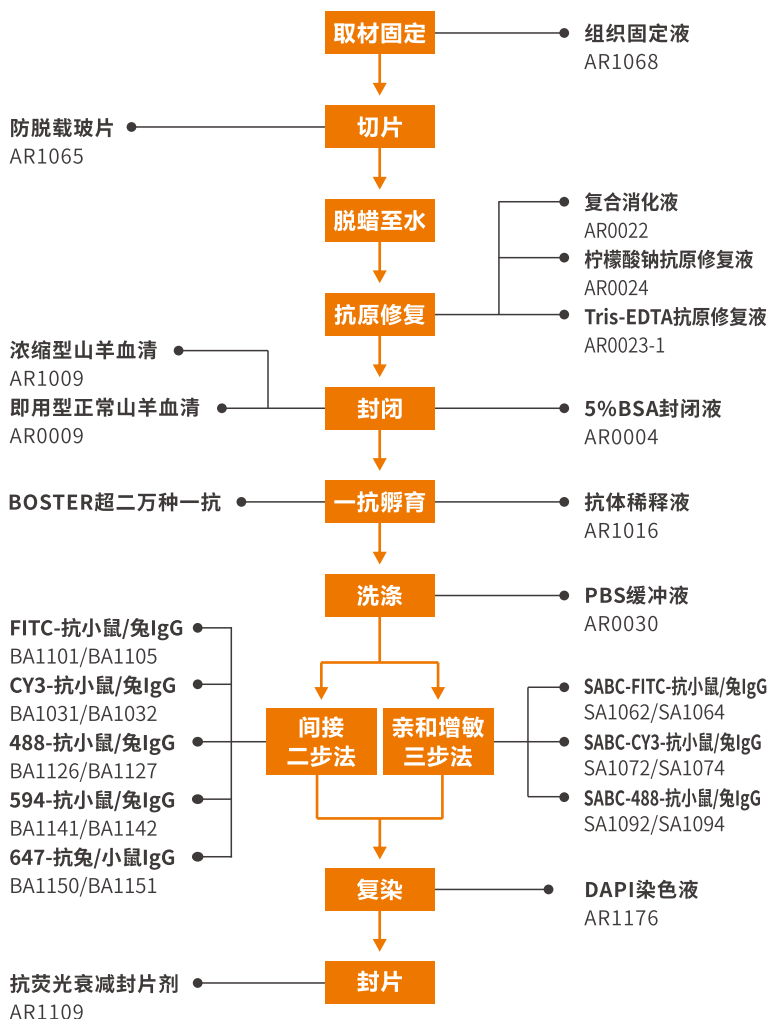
取材固定
组织固定液
AR1068

防脱载玻片
AR1065
切片

脱蜡至水

复合消化液
AR0022
柠檬酸钠抗原修复液
AR0024
Tris-EDTA抗原修复液
AR0023-1
抗原修复

浓缩型山羊血清
AR1009
即用型正常山羊血清
AR0009
封闭
5%BSA封闭液
AR0004

BOSTER超二万种一抗
一抗孵育
抗体稀释液
AR1016

洗涤
PBS缓冲液
AR0030

FITC-抗小鼠/兔IgG
BA1101/BA1105
CY3-抗小鼠/兔IgG
BA1031/BA1032
488-抗小鼠/兔IgG
BA1126/BA1127
594-抗小鼠/兔IgG
BA1141/BA1142
647-抗兔/小鼠IgG
BA1150/BA1151

间接二步法
亲和增敏三步法

SABC-FITC-抗小鼠/兔IgG
SA1062/SA1064
SABC-CY3-抗小鼠/兔IgG
SA1072/SA1074
SABC-488-抗小鼠/兔IgG
SA1092/SA1094

复染
DAPI染色液
AR1176

抗荧光衰减封片剂
AR1109
封片